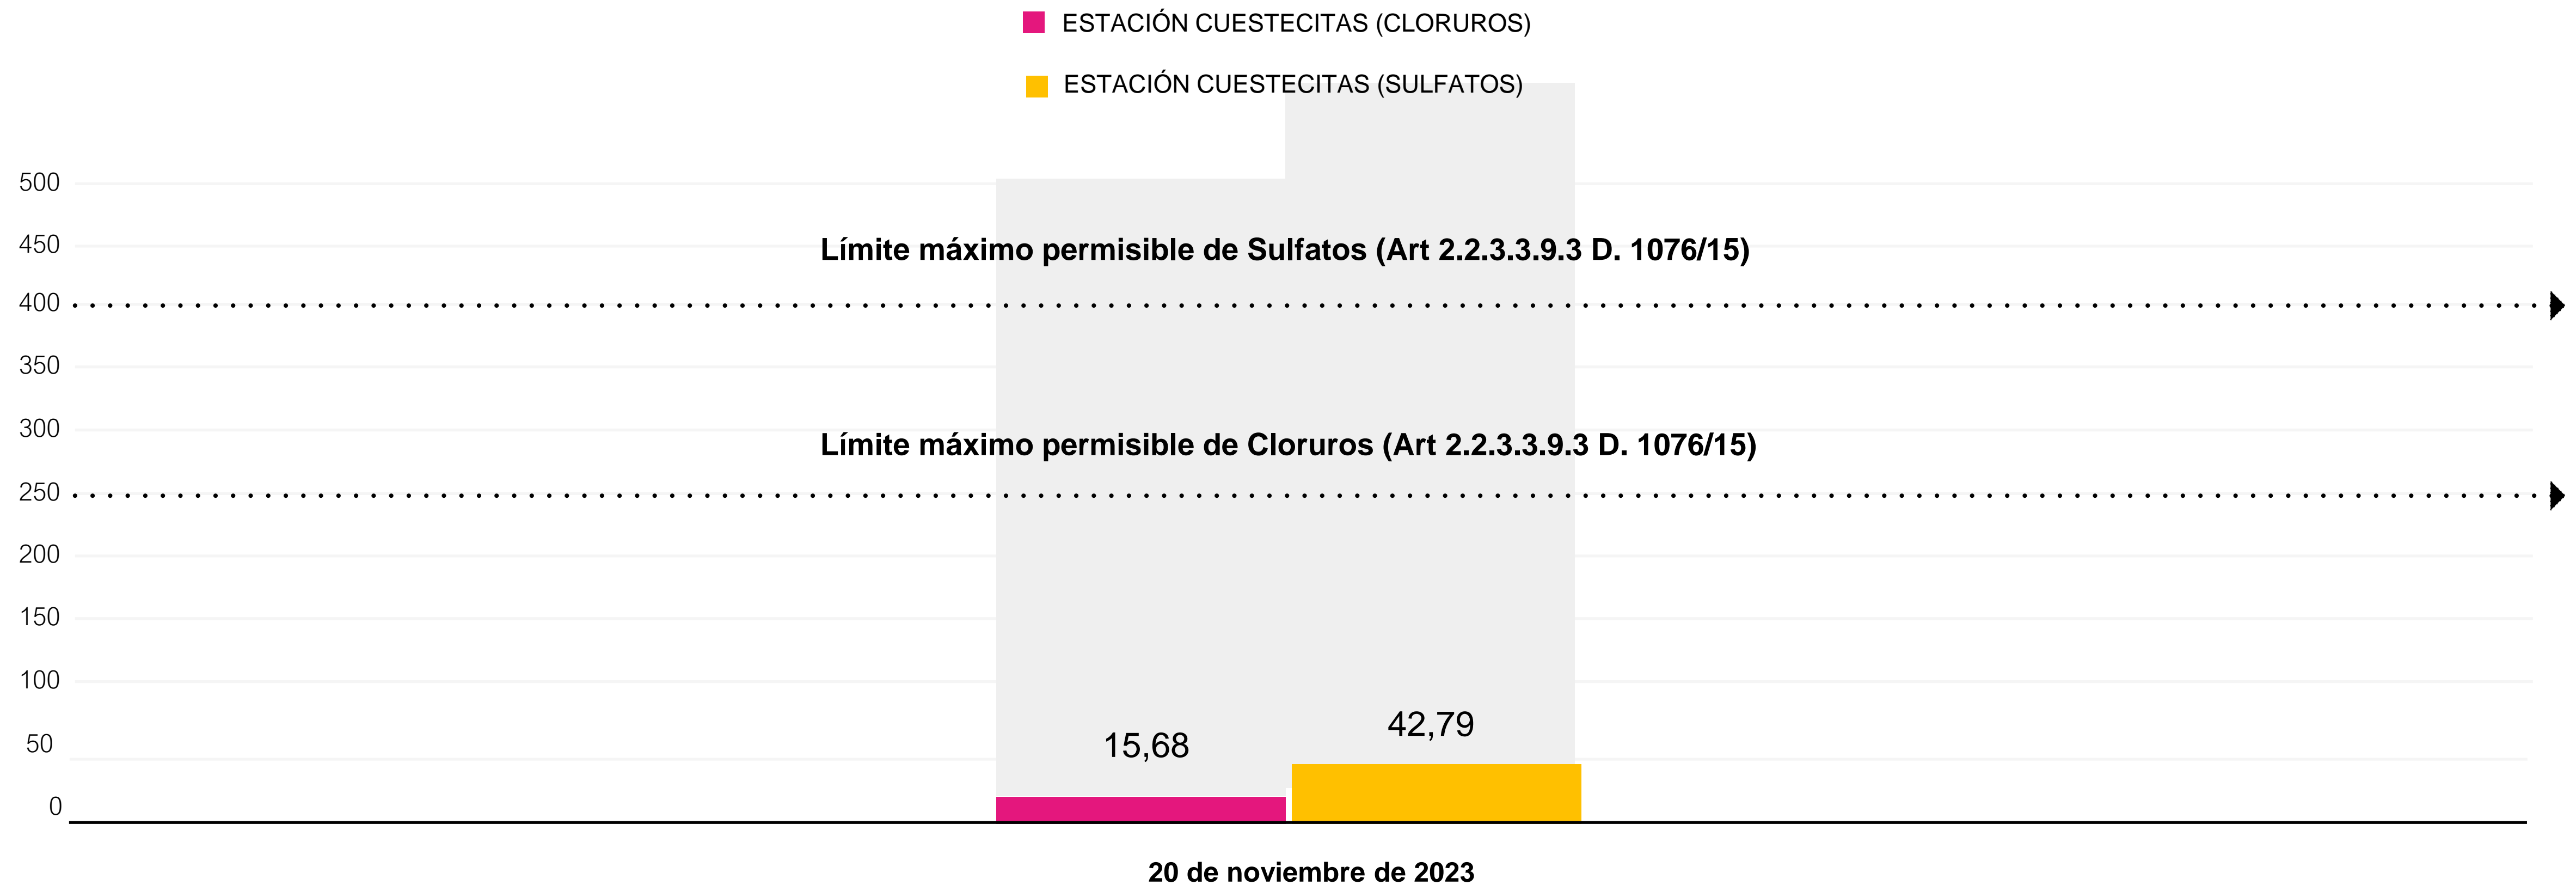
ESTACIÓN CUESTECITAS (CLORUROS)

ESTACIÓN CUESTECITAS (SULFATOS)

500
450
400
350
300
250
200
150
100
50
0

Límite máximo permisible de Sulfatos (Art 2.2.3.3.9.3 D. 1076/15)

Límite máximo permisible de Cloruros (Art 2.2.3.3.9.3 D. 1076/15)

15,68

42,79

20 de noviembre de 2023